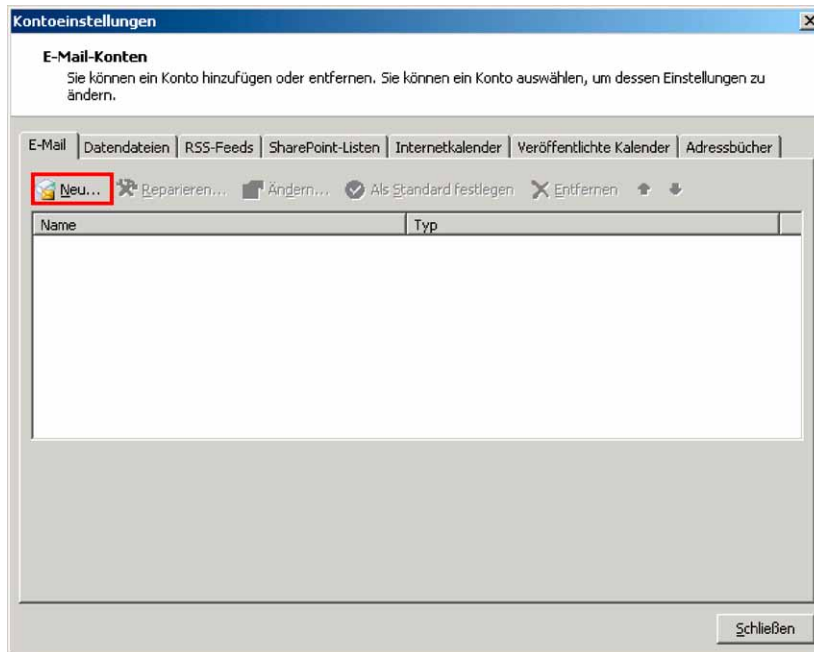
Kontoeinstellungen

E-Mail-Konten

Sie können ein Konto hinzufügen oder entfernen. Sie können ein Konto auswählen, um dessen Einstellungen zu ändern.

E-Mail | Datendateien | RSS-Feeds | SharePoint-Listen | Internetkalender | Veröffentlichte Kalender | Adressbücher

Neu... Reparieren... Ändern... Als Standard festlegen Entfernen

| Name | Typ |
|---|---|

Schließen